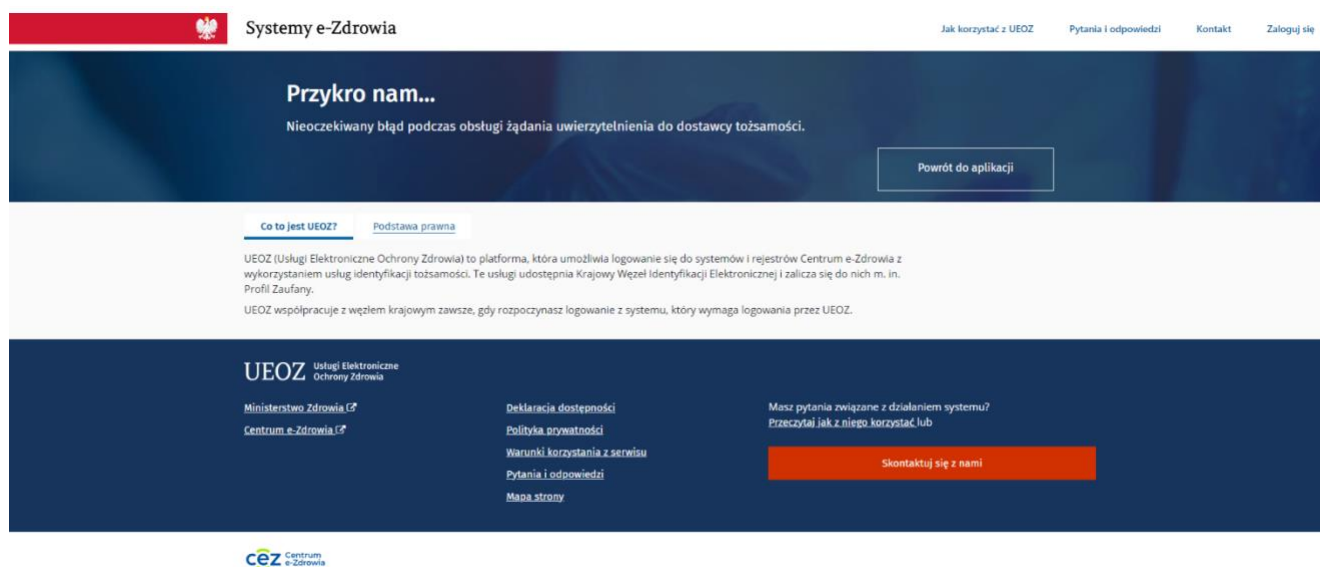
Systemy e-Zdrowia

Jak korzystać z UEOZ Pytania i odpowiedzi Kontakt Zaloguj się

Przykro nam...

Nieoczekiwany błąd podczas obsługi żądania uwierzytelnienia do dostawcy tożsamości.

Powrót do aplikacji

Co to jest UEOZ? Podstawa prawna

UEOZ (Usługi Elektroniczne Ochrony Zdrowia) to platforma, która umożliwia logowanie się do systemów i rejestrów Centrum e-Zdrowia z wykorzystaniem usług identyfikacji tożsamości. Te usługi udostępnia Krajowy Węzeł Identyfikacji Elektronicznej i zalicza się do nich m. in. Profil Zaufany.

UEOZ współpracuje z węzłem krajowym zawsze, gdy rozpoczynasz logowanie z systemu, który wymaga logowania przez UEOZ.

UEOZ Usługi Elektroniczne Ochrony Zdrowia

Ministerstwo Zdrowia
Centrum e-Zdrowia

Deklaracja dostępności
Polityka prywatności
Warunki korzystania z serwisu
Pytania i odpowiedzi
Mapa strony

Masz pytania związane z działaniem systemu?
Przeczytaj jak z niego korzystać lub

Skontaktuj się z nami

cez Centrum e-Zdrowia